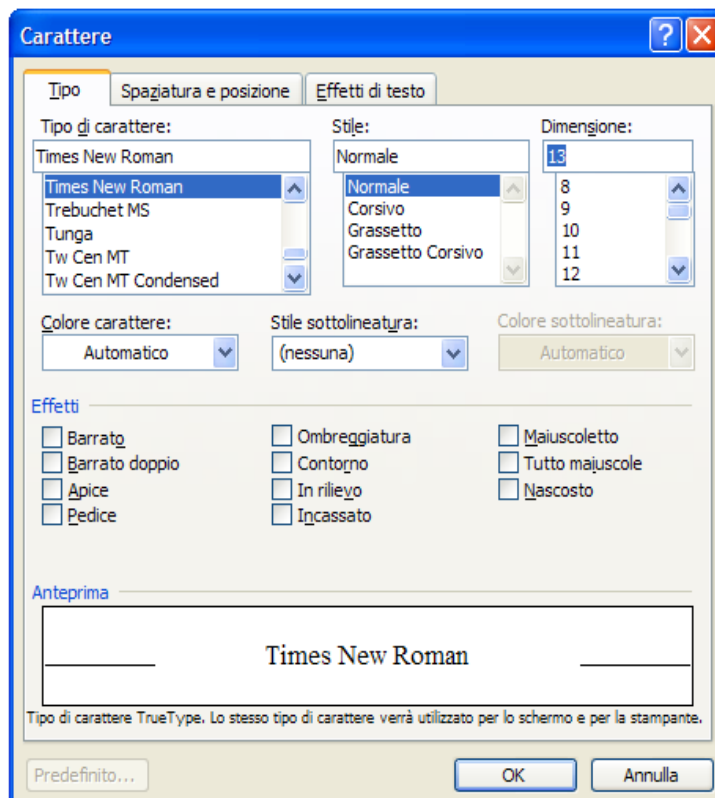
Carattere

Tipo | Spaziatura e posizione | Effetti di testo

Tipo di carattere:
Times New Roman
Times New Roman
Trebuchet MS
Tunga
Tw Cen MT
Tw Cen MT Condensed

Stile:
Normale
Normale
Corsivo
Grassetto
Grassetto Corsivo

Dimensione:
13
8
9
10
11
12

Colore carattere:
Automatico

Stile sottolineatura:
(nessuna)

Colore sottolineatura:
Automatico

Effetti
Barrato
Barrato doppio
Apice
Pedice
Ombreggiatura
Contorno
In rilievo
Incassato
Maiuscoletto
Tutto maiuscole
Nascosto

Anteprima
Times New Roman

Tipo di carattere TrueType. Lo stesso tipo di carattere verrà utilizzato per lo schermo e per la stampante.

Predefinito...
OK
Annulla